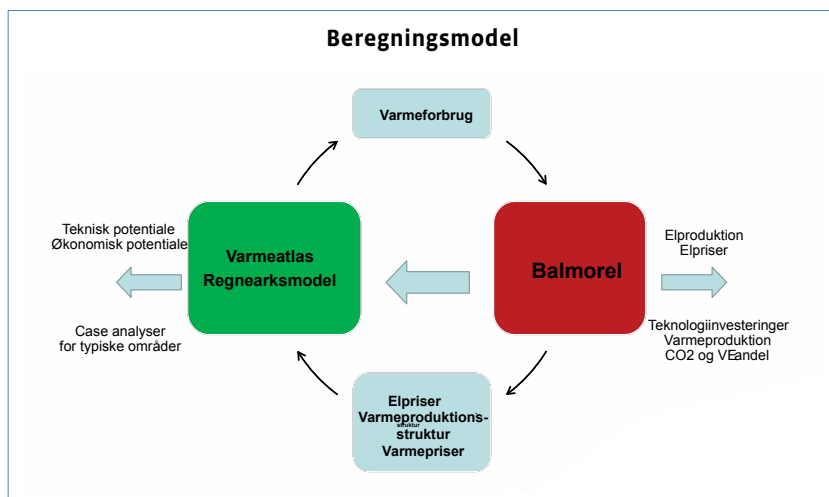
Beregningsmodel

Varmeforbrug

Teknisk potentiale
Økonomisk potentiale

Varmeatlas
Regnearksmodel

Case analyser
for typiske områder

Balmorel

Elproduktion
Elpriser

Teknologiinvesteringer
Varmeproduktion
CO2 og VEandel

Elpriser
Varmeproduktions-
struktur
struktur
Varmepriser